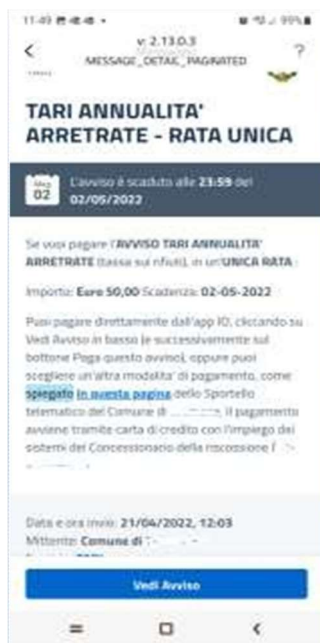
11:49
v: 2.13.0.3
MESSAGE_DETAIL_PAGINATED
<
?

TARI ANNUALITA' ARRETRATE - RATA UNICA

Mag 02
L'avviso è scaduto alle 23:59 del 02/05/2022

Se vuoi pagare l'AVVISO TARI ANNUALITA' ARRETRATE (tassa sui rifiuti), in un'UNICA RATA:

Importo: Euro 50,00 Scadenza: 02-05-2022

Puoi pagare direttamente dall'app IO, cliccando su Vedi Avviso in basso (e successivamente sul bottone Paga questo avviso), oppure puoi scegliere un'altra modalità di pagamento, come spiegato in questa pagina dello Sportello telematico del Comune di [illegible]. Il pagamento avviene tramite carta di credito con l'impiego dei sistemi del Concessionario della riscossione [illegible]

Data e ora invio: 21/04/2022, 12:03
Mittente: Comune di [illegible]
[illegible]

Vedi Avviso